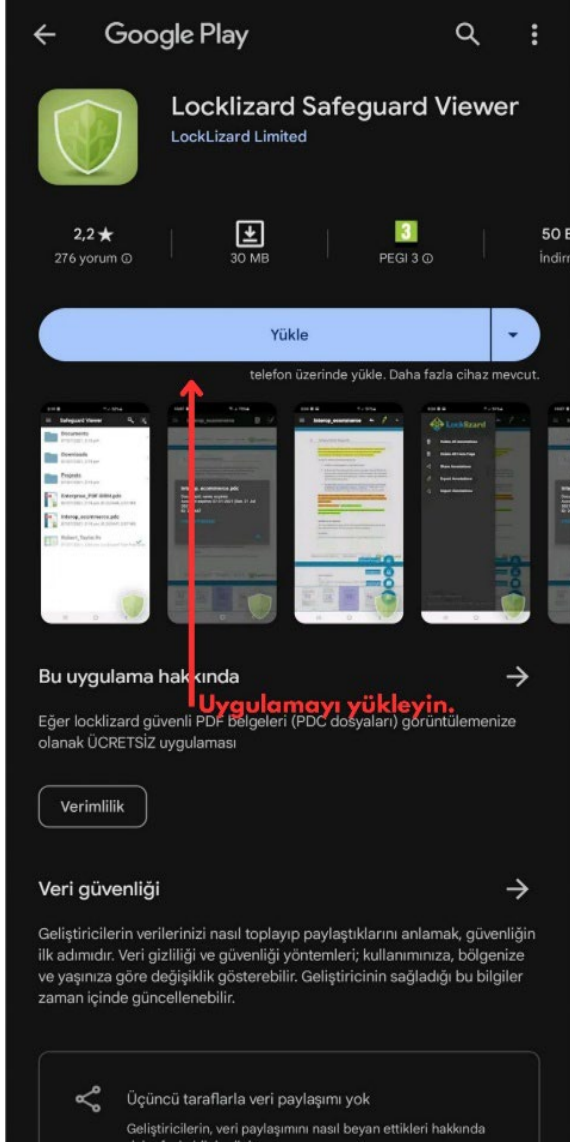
Google Play

Locklizard Safeguard Viewer
LockLizard Limited

2,2 ★
276 yorum ⓘ

30 MB

3
PEGI 3 ⓘ

50 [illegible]
İndir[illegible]

Yükle

telefon üzerinde yükle. Daha fazla cihaz mevcut.

Bu uygulama hakkında →

Uygulamayı yükleyin.

Eğer locklizard güvenli PDF belgeleri (PDC dosyaları) görüntülemenize olanak ÜCRETSİZ uygulaması

Verimlilik

Veri güvenliği →

Geliştiricilerin verilerinizi nasıl toplayıp paylaştıklarını anlamak, güvenliğin ilk adımıdır. Veri gizliliği ve güvenliği yöntemleri; kullanımınıza, bölgenize ve yaşınıza göre değişiklik gösterebilir. Geliştiricinin sağladığı bu bilgiler zaman içinde güncellenebilir.

Üçüncü taraflarla veri paylaşımı yok

Geliştiricilerin, veri paylaşımını nasıl beyan ettikleri hakkında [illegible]